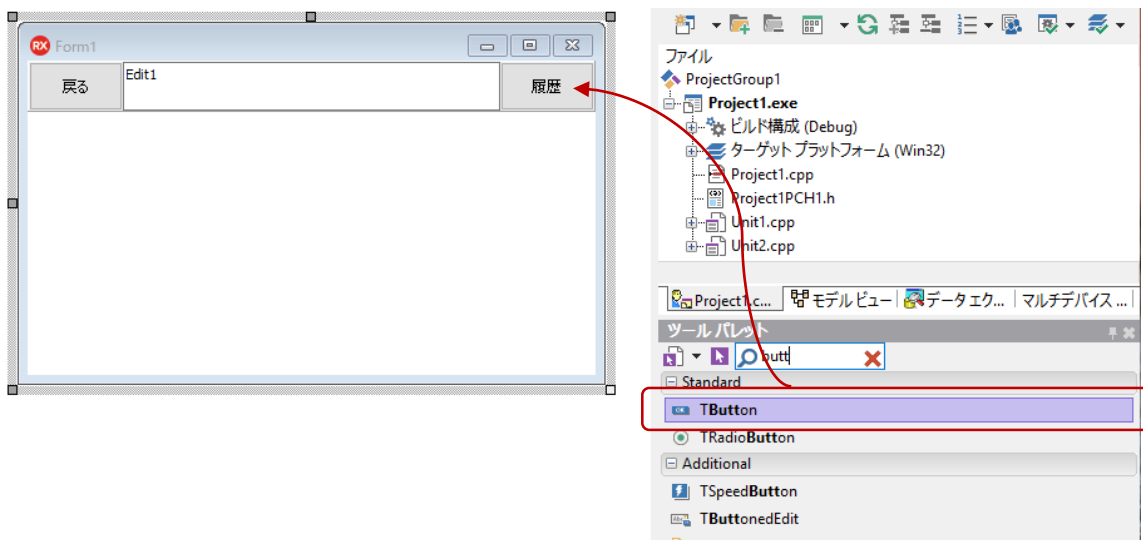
Form1

戻る

Edit1

履歴

ファイル
ProjectGroup1
Project1.exe
ビルド構成 (Debug)
ターゲット プラットフォーム (Win32)
Project1.cpp
Project1PCH1.h
Unit1.cpp
Unit2.cpp

Project1.c...
モデル ビュー
データ エク...
マルチデバイス ...

ツール パレット

butt

Standard
TButton
TRadioButton
Additional
TSpeedButton
TButtonedEdit